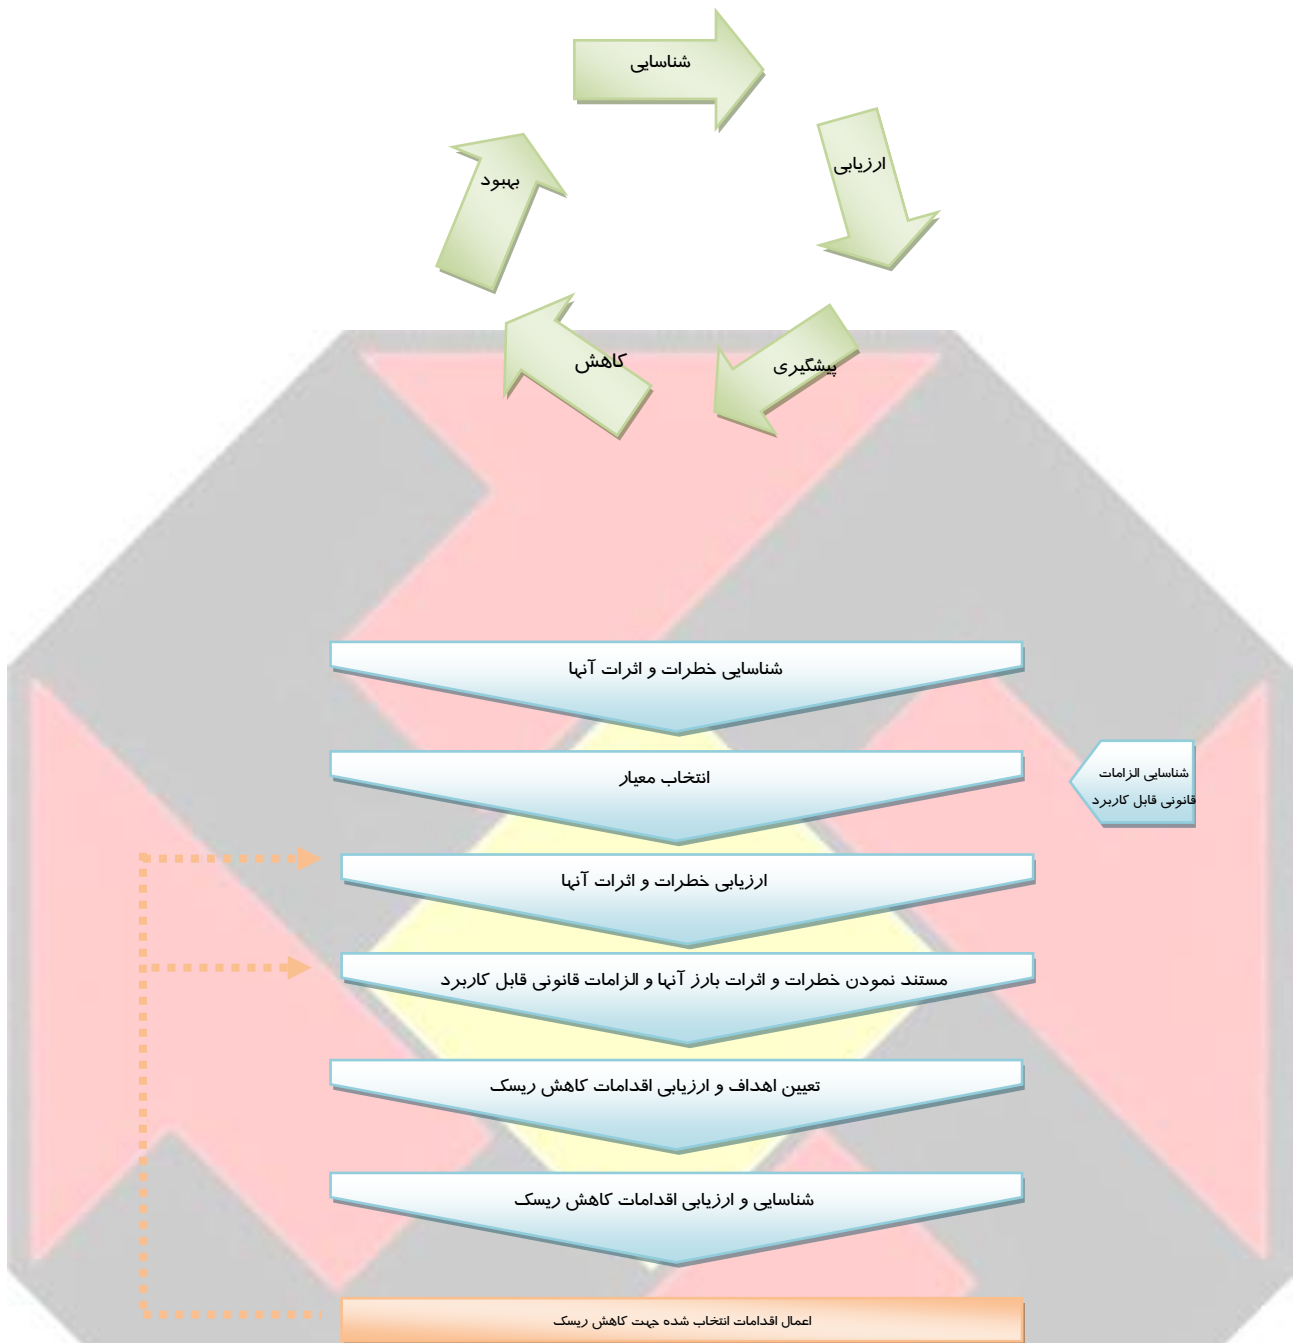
شناسایی

ارزیابی

پیشگیری

کاهش

بهبود

شناسایی خطرات و اثرات آنها

انتخاب معیار

شناسایی الزامات قانونی قابل کاربرد

ارزیابی خطرات و اثرات آنها

مستند نمودن خطرات و اثرات بارز آنها و الزامات قانونی قابل کاربرد

تعیین اهداف و ارزیابی اقدامات کاهش ریسک

شناسایی و ارزیابی اقدامات کاهش ریسک

اعمال اقدامات انتخاب شده جهت کاهش ریسک